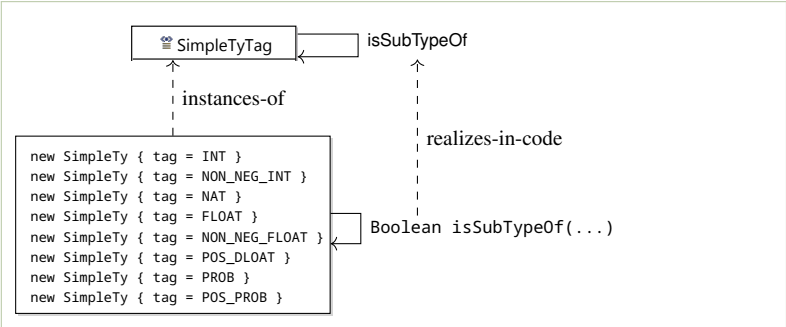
SimpleTyTag

isSubTypeOf

instances-of

realizes-in-code

new SimpleTy { tag = INT }
new SimpleTy { tag = NON_NEG_INT }
new SimpleTy { tag = NAT }
new SimpleTy { tag = FLOAT }
new SimpleTy { tag = NON_NEG_FLOAT }
new SimpleTy { tag = POS_DLOAT }
new SimpleTy { tag = PROB }
new SimpleTy { tag = POS_PROB }

Boolean isSubTypeOf(...)